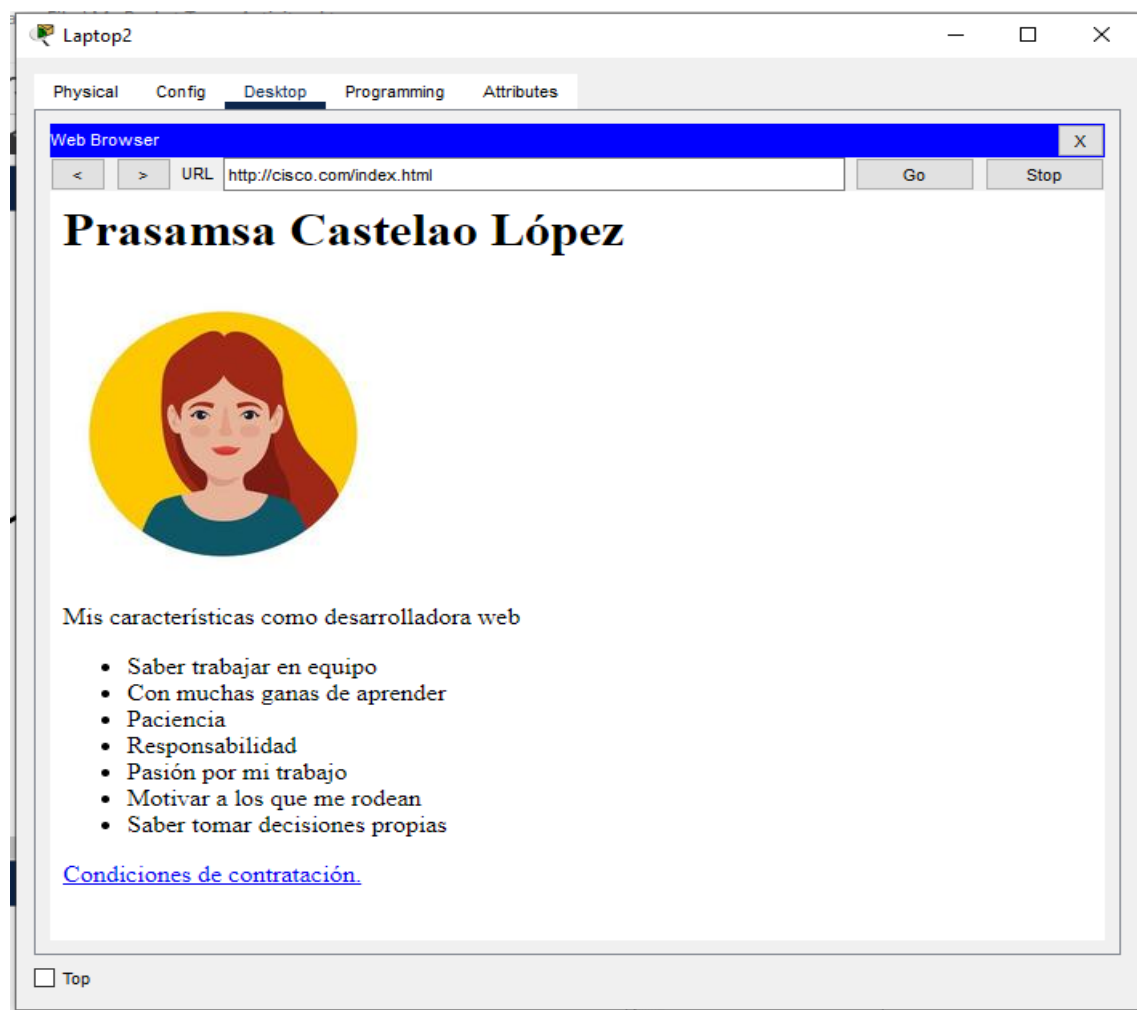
Laptop2

Physical Config Desktop Programming Attributes

Web Browser X

< > URL http://cisco.com/index.html Go Stop

Prasamsa Castelao López

Mis características como desarrolladora web

- Saber trabajar en equipo
- Con muchas ganas de aprender
- Paciencia
- Responsabilidad
- Pasión por mi trabajo
- Motivar a los que me rodean
- Saber tomar decisiones propias

Condiciones de contratación.

Top